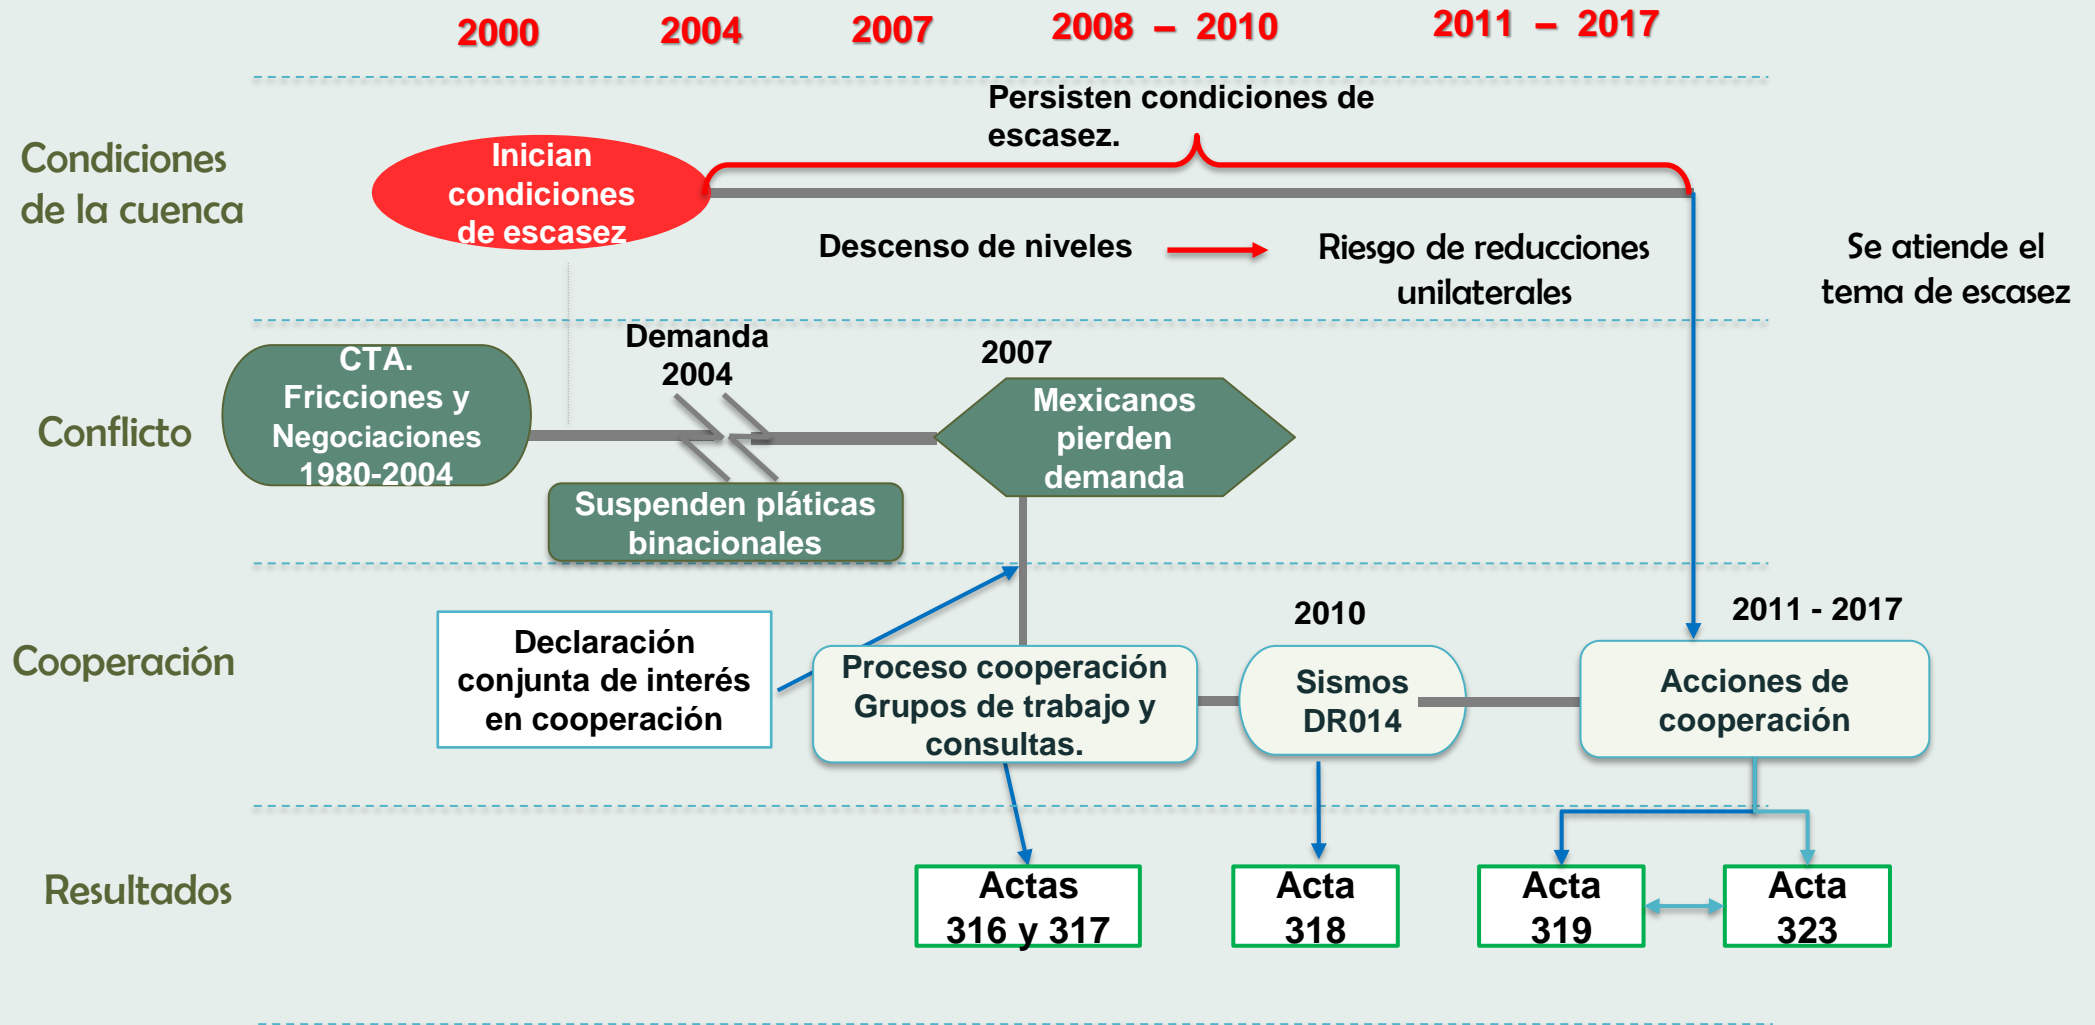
2000 2004 2007 2008 – 2010 2011 – 2017

Condiciones de la cuenca

Inician condiciones de escasez

Persisten condiciones de escasez.

Descenso de niveles

Riesgo de reducciones unilaterales

Se atiende el tema de escasez

Conflicto

CTA. Fricciones y Negociaciones 1980-2004

Demanda 2004

Suspenden pláticas binacionales

2007

Mexicanos pierden demanda

Cooperación

Declaración conjunta de interés en cooperación

Proceso cooperación Grupos de trabajo y consultas.

2010

Sismos DR014

2011 - 2017

Acciones de cooperación

Resultados

Actas 316 y 317

Acta 318

Acta 319

Acta 323